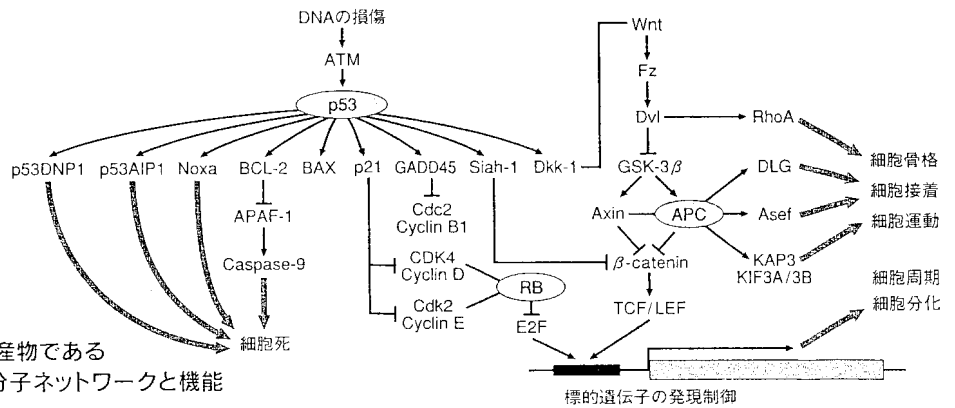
DNAの損傷

ATM

p53

p53DNP1 p53AIP1 Noxa BCL-2 BAX p21 GADD45 Siah-1 Dkk-1

APAF-1

Caspase-9

細胞死

Cdc2
Cyclin B1

CDK4
Cyclin D

Cdk2
Cyclin E

RB

E2F

Wnt

Fz

Dvl

RhoA

GSK-3$\beta$

DLG

Axin

APC

Asef

$\beta$-catenin

KAP3
KIF3A/3B

TCF/LEF

細胞骨格
細胞接着
細胞運動

細胞周期
細胞分化

標的遺伝子の発現制御

産物である
分子ネットワークと機能